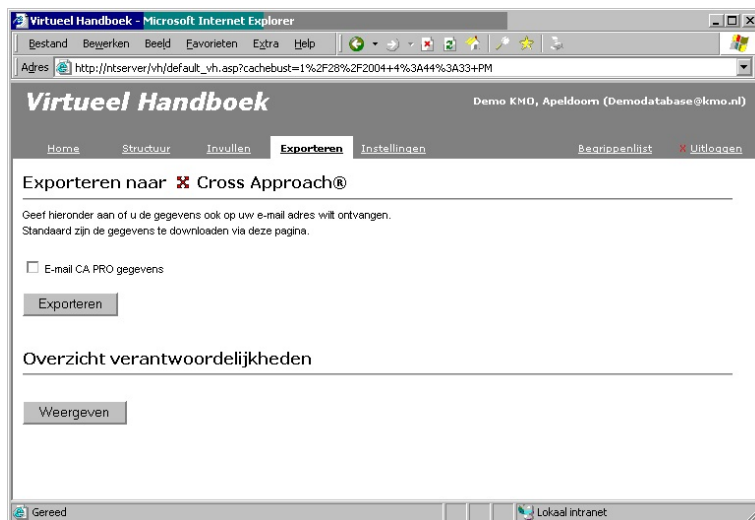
Virtueel Handboek - Microsoft Internet Explorer

Bestand Bewerken Beeld Favorieten Extra Help

Adres http://ntserver/vh/default_vh.asp?cachebust=1%2F28%2F2004+4%3A44%3A33+PM

Virtueel Handboek

Demo KMO, Apeldoorn (Demodatabase@kmo.nl)

Home Structuur Invullen Exporteren Instellingen Begrippenlijst Uitloggen

Exporteren naar Cross Approach®

Geef hieronder aan of u de gegevens ook op uw e-mail adres wilt ontvangen.
Standaard zijn de gegevens te downloaden via deze pagina.

E-mail CA PRO gegevens

Exporteren

Overzicht verantwoordelijkheden

Weergeven

Gereed

Lokaal intranet